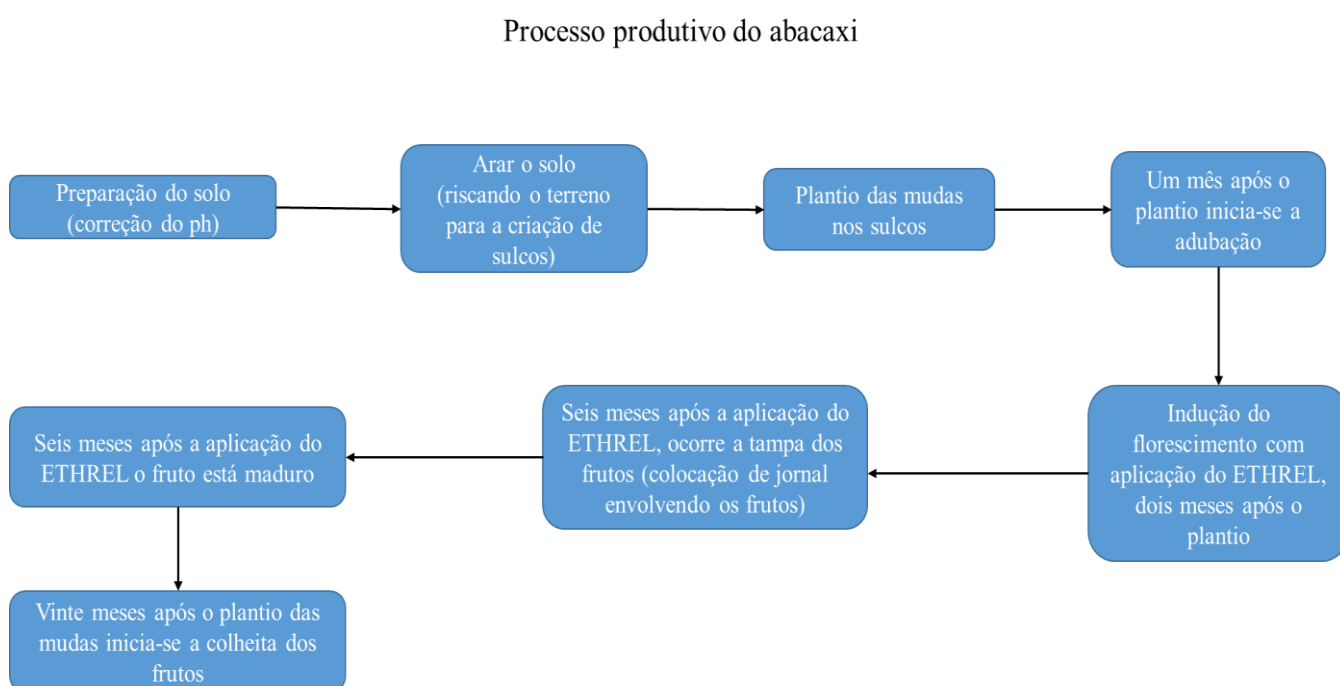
Processo produtivo do abacaxi

Preparação do solo (correção do ph)

Arar o solo (riscando o terreno para a criação de sulcos)

Plantio das mudas nos sulcos

Um mês após o plantio inicia-se a adubação

Indução do florescimento com aplicação do ETHREL, dois meses após o plantio

Seis meses após a aplicação do ETHREL, ocorre a tampa dos frutos (colocação de jornal envolvendo os frutos)

Seis meses após a aplicação do ETHREL o fruto está maduro

Vinte meses após o plantio das mudas inicia-se a colheita dos frutos